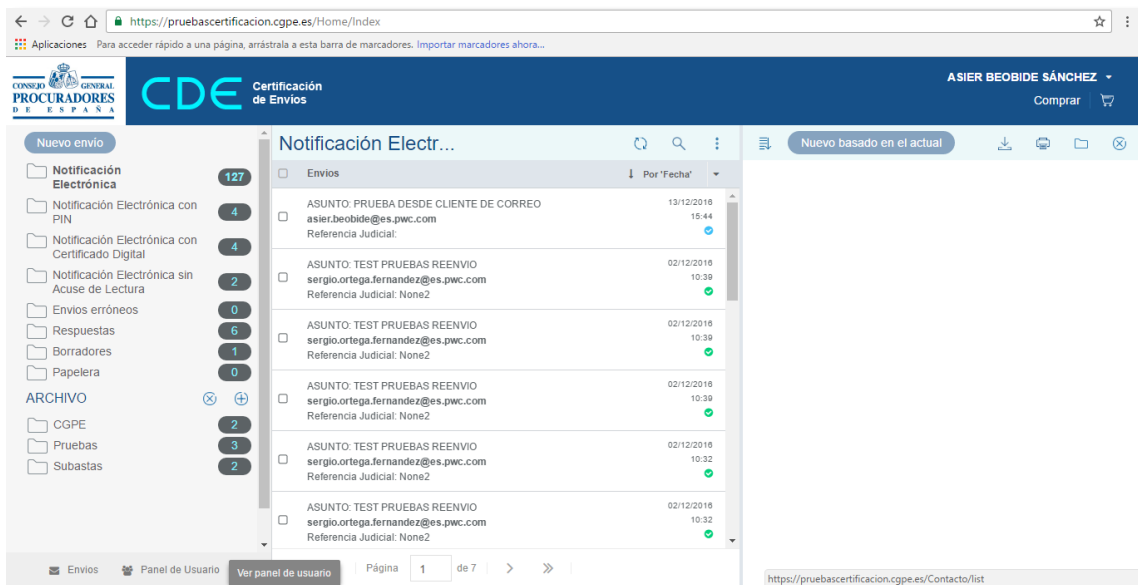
https://pruebascertificacion.cgpe.es/Home/Index

Aplicaciones Para acceder rápido a una página, arrástrala a esta barra de marcadores. Importar marcadores ahora...

CONSEJO GENERAL PROCURADORES DE ESPAÑA

CDE Certificación de Envíos

ASIER BEOBIDE SÁNCHEZ

Comprar

Nuevo envío

Notificación Electrónica 127
Notificación Electrónica con PIN 4
Notificación Electrónica con Certificado Digital 4
Notificación Electrónica sin Acuse de Lectura 2
Envios erróneos 0
Respuestas 6
Borradores 1
Papelera 0

ARCHIVO

CGPE 2
Pruebas 3
Subastas 2

Notificación Electr...

Envios

Por 'Fecha'

ASUNTO: PRUEBA DESDE CLIENTE DE CORREO
asier.beobide@es.pwc.com
Referencia Judicial:
13/12/2016 15:44

ASUNTO: TEST PRUEBAS REENVIO
sergio.ortega.fernandez@es.pwc.com
Referencia Judicial: None2
02/12/2016 10:39

ASUNTO: TEST PRUEBAS REENVIO
sergio.ortega.fernandez@es.pwc.com
Referencia Judicial: None2
02/12/2016 10:39

ASUNTO: TEST PRUEBAS REENVIO
sergio.ortega.fernandez@es.pwc.com
Referencia Judicial: None2
02/12/2016 10:39

ASUNTO: TEST PRUEBAS REENVIO
sergio.ortega.fernandez@es.pwc.com
Referencia Judicial: None2
02/12/2016 10:32

ASUNTO: TEST PRUEBAS REENVIO
sergio.ortega.fernandez@es.pwc.com
Referencia Judicial: None2
02/12/2016 10:32

Nuevo basado en el actual

Envios Panel de Usuario Ver panel de usuario

Página 1 de 7

https://pruebascertificacion.cgpe.es/Contacto/list